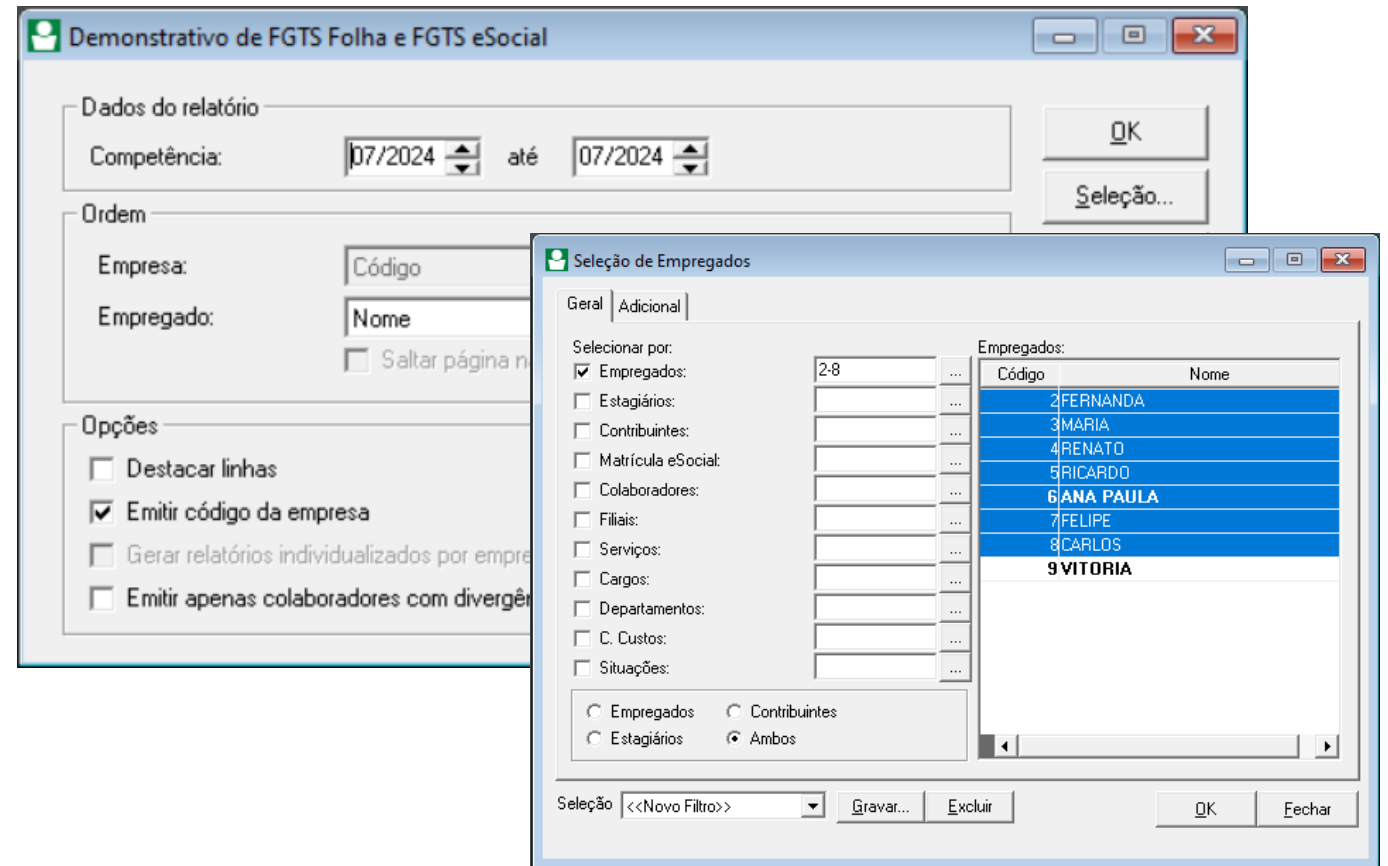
Demonstrativo de FGTS Folha e FGTS eSocial

Dados do relatório

Competência: 07/2024 até 07/2024

OK

Seleção...

Ordem

Empresa: Código

Empregado: Nome

Saltar página n

Opções

Destacar linhas

Emitir código da empresa

Gerar relatórios individualizados por empre

Emitir apenas colaboradores com divergê

Seleção de Empregados

Geral | Adicional

Selecionar por:

Empregados: 2-8 ...

Estagiários: ...

Contribuintes: ...

Matrícula eSocial: ...

Colaboradores: ...

Filiais: ...

Serviços: ...

Cargos: ...

Departamentos: ...

C. Custos: ...

Situações: ...

Empregados Contribuintes

Estagiários Ambos

Empregados:

| Código | Nome |
|---|---|
| 2 | FERNANDA |
| 3 | MARIA |
| 4 | RENATO |
| 5 | RICARDO |
| 6 | ANA PAULA |
| 7 | FELIPE |
| 8 | CARLOS |
| 9 | VITORIA |

Seleção <<Novo Filtro>> Gravar... Excluir

OK Fechar